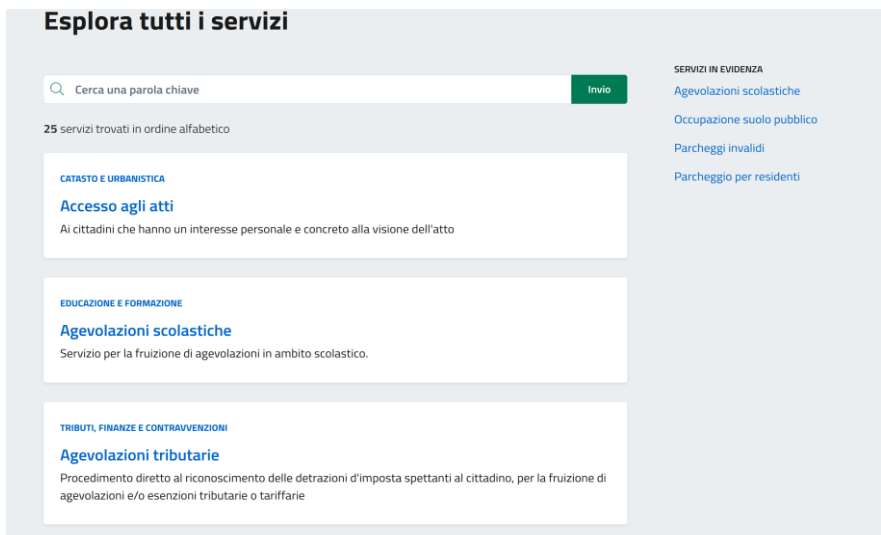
Esplora tutti i servizi

Cerca una parola chiave

Invio

25 servizi trovati in ordine alfabetico

CATASTO E URBANISTICA

Accesso agli atti

Ai cittadini che hanno un interesse personale e concreto alla visione dell'atto

EDUCAZIONE E FORMAZIONE

Agevolazioni scolastiche

Servizio per la fruizione di agevolazioni in ambito scolastico.

TRIBUTI, FINANZE E CONTRAVVENZIONI

Agevolazioni tributarie

Procedimento diretto al riconoscimento delle detrazioni d'imposta spettanti al cittadino, per la fruizione di agevolazioni e/o esenzioni tributarie o tariffarie

SERVIZI IN EVIDENZA

Agevolazioni scolastiche

Occupazione suolo pubblico

Parcheggi invalidi

Parcheggio per residenti